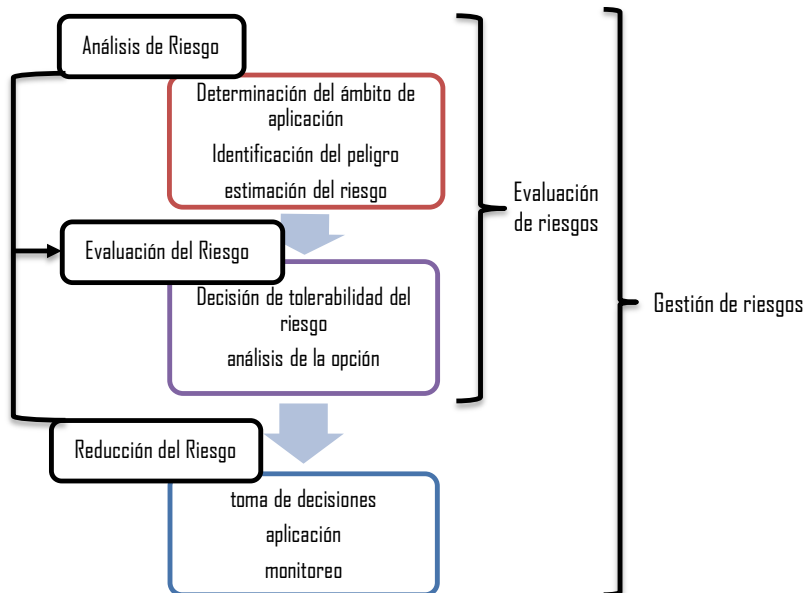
Análisis de Riesgo

Determinación del ámbito de aplicación

Identificación del peligro

estimación del riesgo

Evaluación del Riesgo

Decisión de tolerabilidad del riesgo

análisis de la opción

Reducción del Riesgo

toma de decisiones

aplicación

monitoreo

Evaluación de riesgos

Gestión de riesgos